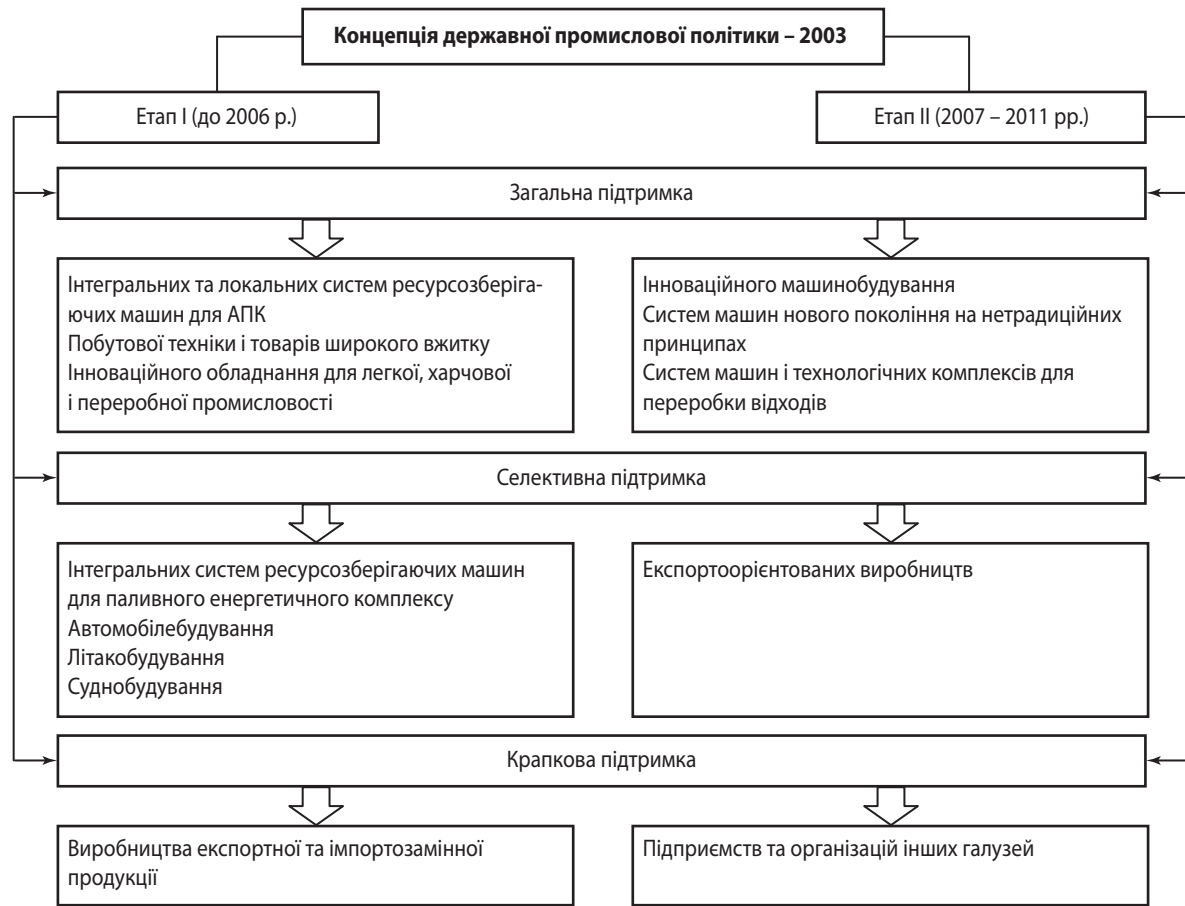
Концепція державної промислової політики – 2003

Етап I (до 2006 р.)

Етап II (2007 – 2011 рр.)

Загальна підтримка

Інтегральних та локальних систем ресурсозберігаючих машин для АПК
Побутової техніки і товарів широкого вжитку
Інноваційного обладнання для легкої, харчової і переробної промисловості

Інноваційного машинобудування
Систем машин нового покоління на нетрадиційних принципах
Систем машин і технологічних комплексів для переробки відходів

Селективна підтримка

Інтегральних систем ресурсозберігаючих машин для паливного енергетичного комплексу
Автомобілебудування
Літакобудування
Суднобудування

Експортоорієнтованих виробництв

Крапкова підтримка

Виробництва експортної та імпортозамінної продукції

Підприємств та організацій інших галузей